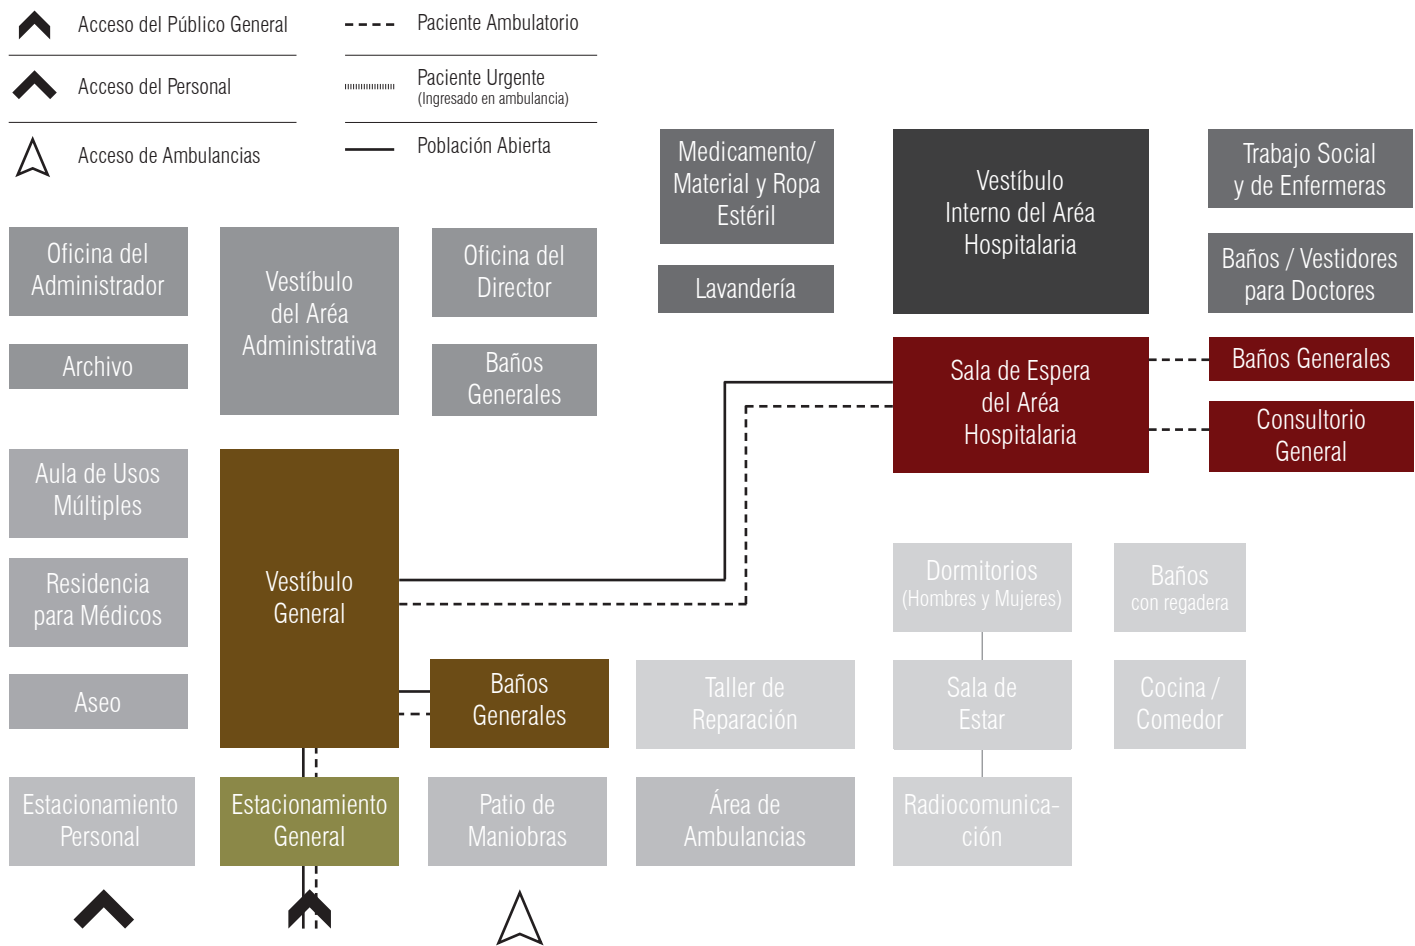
Acceso del Público General

Acceso del Personal

Acceso de Ambulancias

Paciente Ambulatorio

Paciente Urgente
(Ingresado en ambulancia)

Población Abierta

Medicamento/ Material y Ropa Estéril

Lavandería

Vestíbulo Interno del Aréa Hospitalaria

Trabajo Social y de Enfermeras

Baños / Vestidores para Doctores

Oficina del Administrador

Archivo

Vestíbulo del Aréa Administrativa

Oficina del Director

Baños Generales

Sala de Espera del Aréa Hospitalaria

Baños Generales

Consultorio General

Aula de Usos Múltiples

Residencia para Médicos

Aseo

Vestíbulo General

Baños Generales

Dormitorios
(Hombres y Mujeres)

Baños
con regadera

Taller de Reparación

Sala de Estar

Cocina / Comedor

Estacionamiento Personal

Estacionamiento General

Patio de Maniobras

Área de Ambulancias

Radiocomunicación